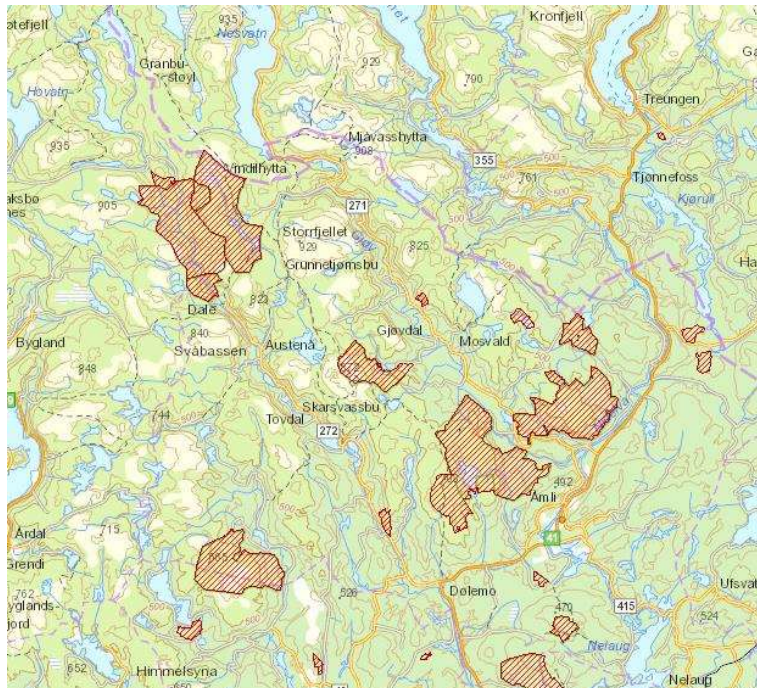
ratefjell
935
Nesvatn
Kronfjell
Granbu-
støyl
929
790
Hovatn
Treungen
935
Mjåvasshytta
908
355
Åmdalhytta
761
Tjønnefoss
aksbo
nes
905
271
Kjørull
Storrfjellet
929
825
Grunnetjørnsbu
Ha
Dale
823
840
Gjøvdal
Bygland
Svåbassen
Austenå
Mosvald
848
Skarsvassbu
744
Tovdal
272
492
Åmli
Årdal
715
41
Grendi
762
Ufsvat
ygland-
fjord
526
Dølemo
415
470
524
Nelaug
652
Himmelsyna
Nelaug